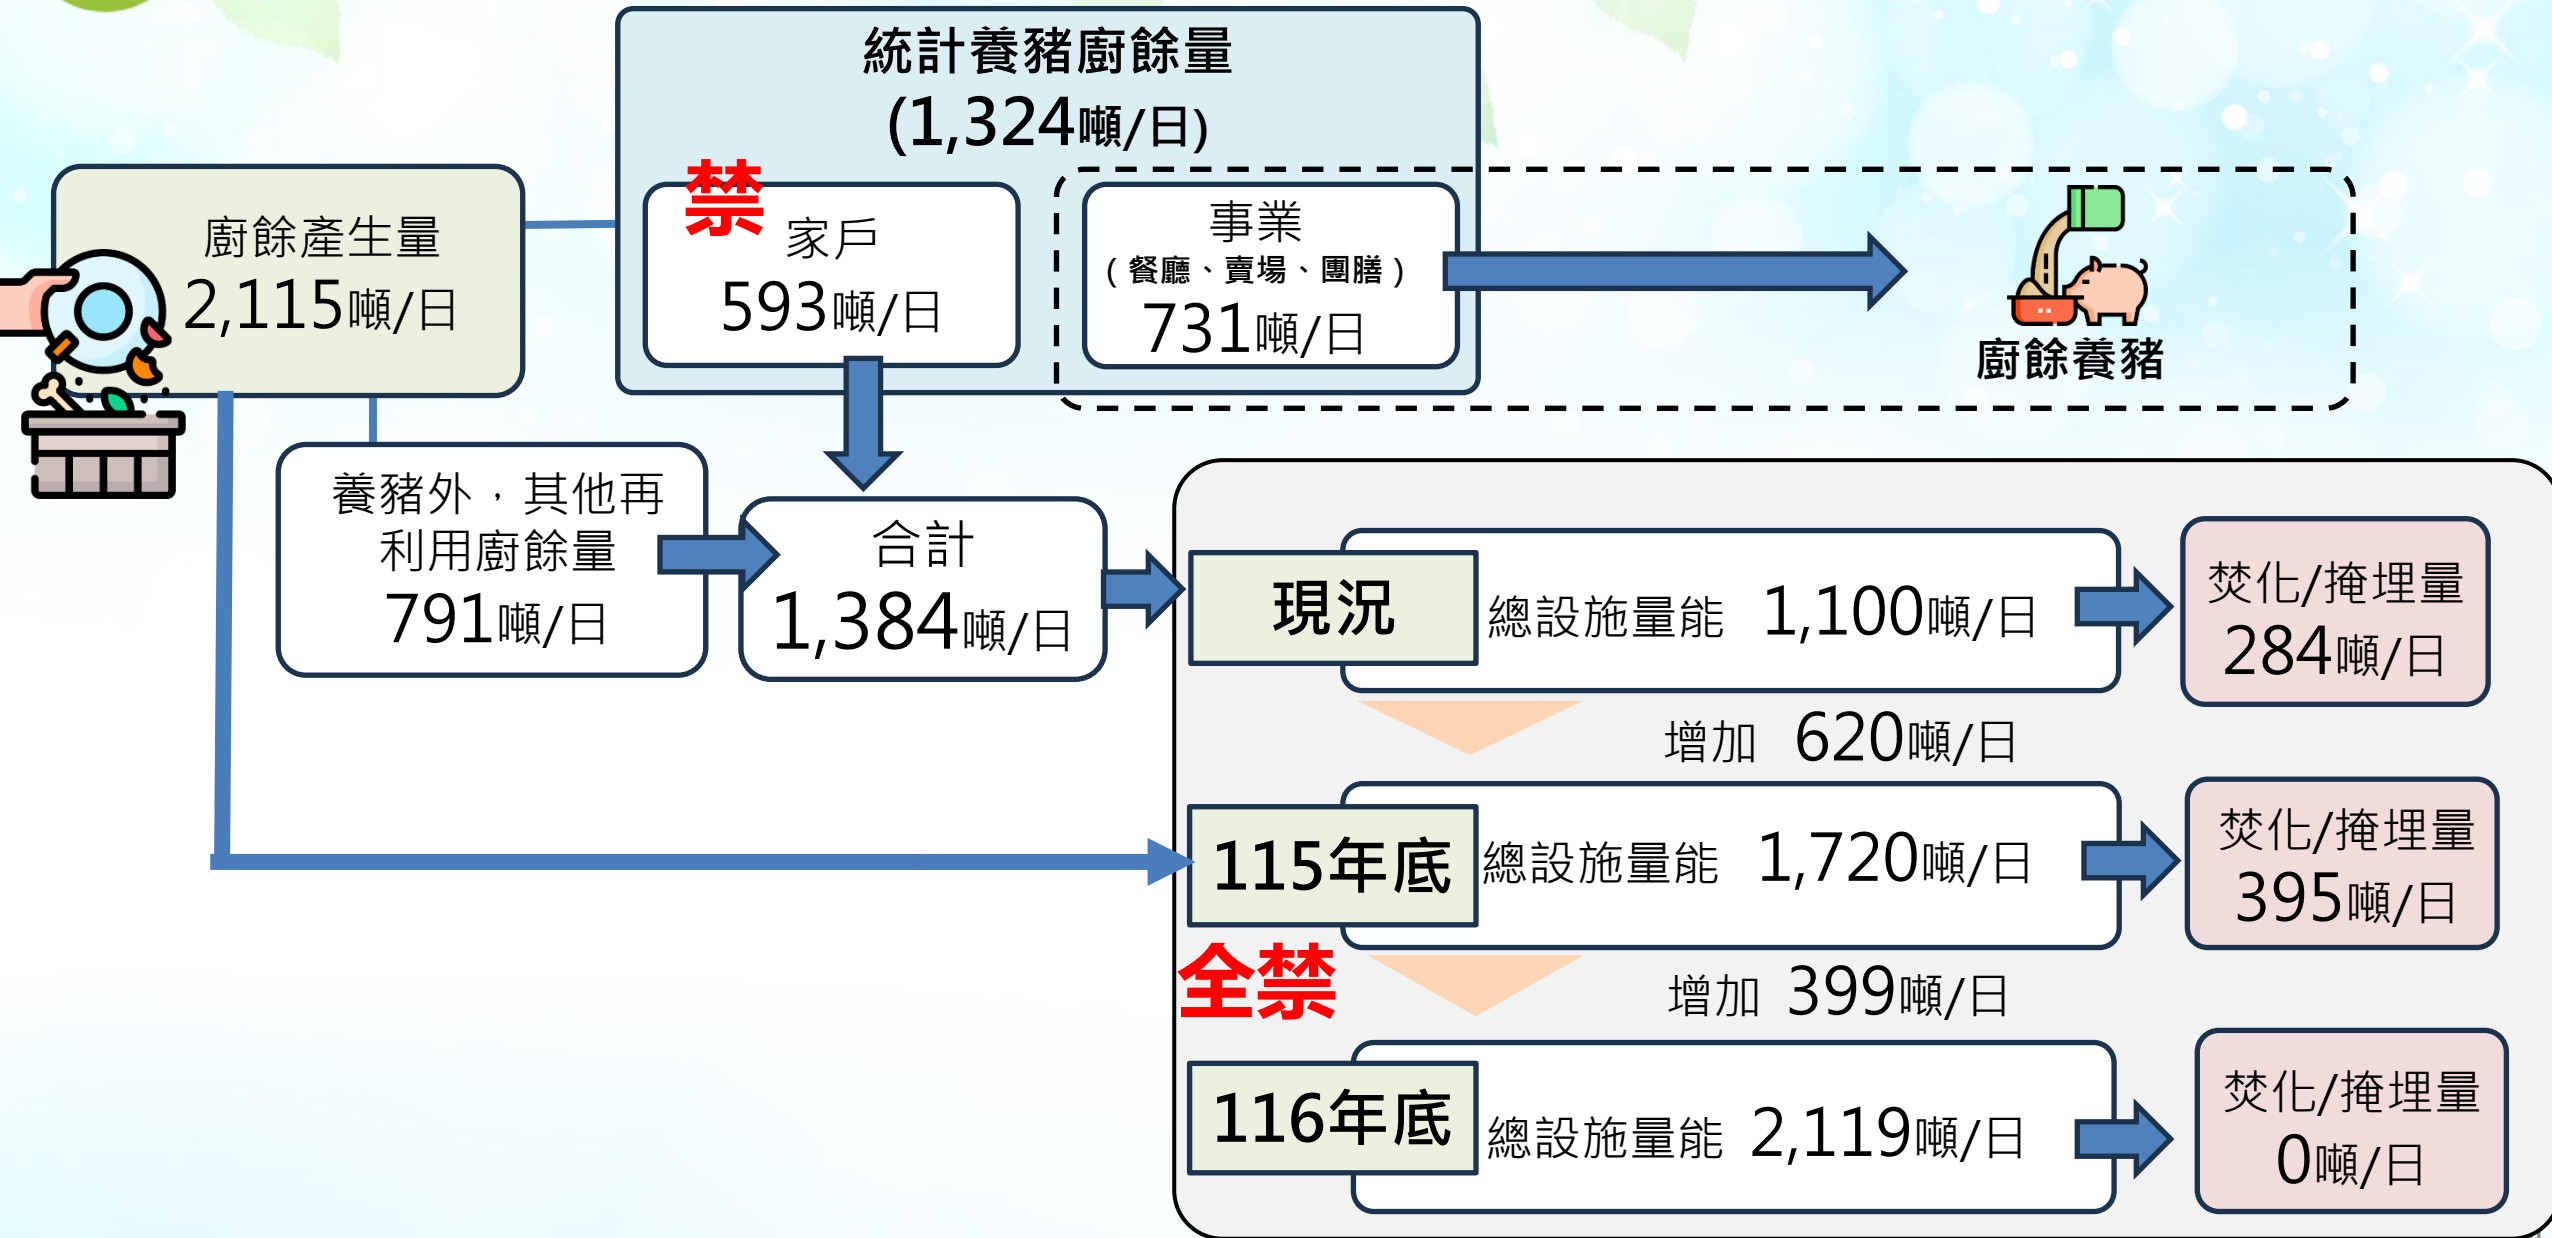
統計養豬廚餘量
(1,324噸/日)

禁

家戶
593噸/日

事業
（餐廳、賣場、團膳）
731噸/日

廚餘養豬

廚餘產生量
2,115噸/日

養豬外，其他再利用廚餘量
791噸/日

合計
1,384噸/日

現況
總設施量能 1,100噸/日
焚化/掩埋量
284噸/日

增加 620噸/日

115年底
總設施量能 1,720噸/日
焚化/掩埋量
395噸/日

全禁

增加 399噸/日

116年底
總設施量能 2,119噸/日
焚化/掩埋量
0噸/日